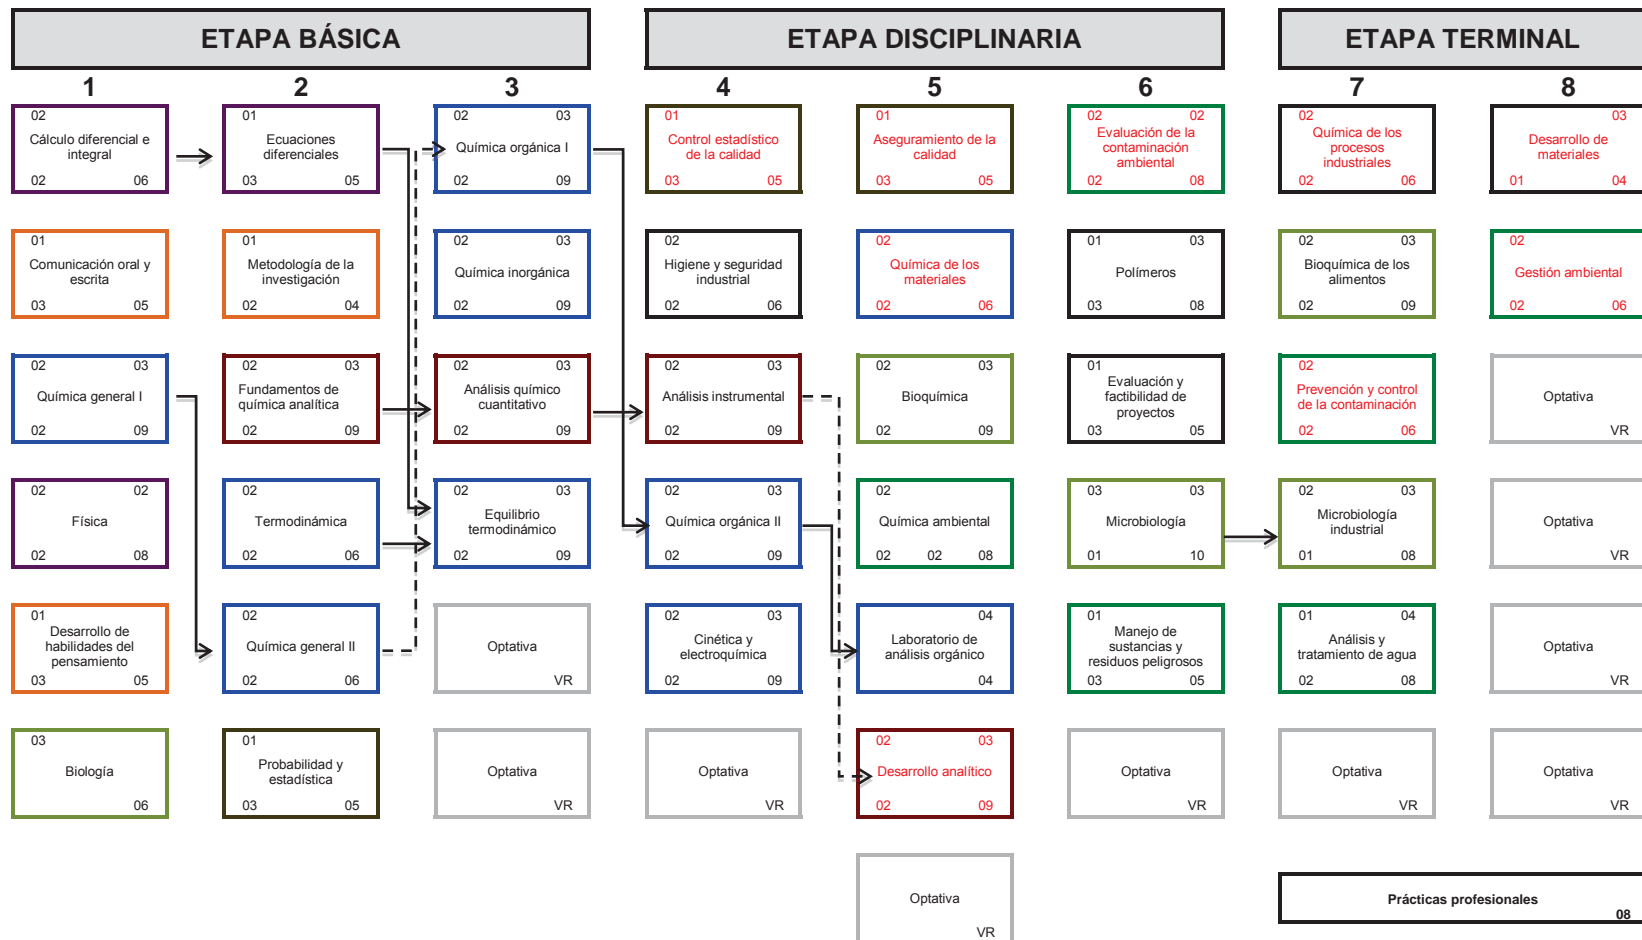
ETAPA BÁSICA

ETAPA DISCIPLINARIA

ETAPA TERMINAL

1

2

3

4

5

6

7

8

02 Cálculo diferencial e integral 02 06

01 Ecuaciones diferenciales 03 05

02 03 Química orgánica I 02 09

01 Control estadístico de la calidad 03 05

01 Aseguramiento de la calidad 03 05

02 02 Evaluación de la contaminación ambiental 02 08

02 Química de los procesos industriales 02 06

03 Desarrollo de materiales 01 04

01 Comunicación oral y escrita 03 05

01 Metodología de la investigación 02 04

02 03 Química inorgánica 02 09

02 Higiene y seguridad industrial 02 06

02 Química de los materiales 02 06

01 03 Polímeros 03 08

02 03 Bioquímica de los alimentos 02 09

02 Gestión ambiental 02 06

02 03 Química general I 02 09

02 03 Fundamentos de química analítica 02 09

02 03 Análisis químico cuantitativo 02 09

02 03 Análisis instrumental 02 09

02 03 Bioquímica 02 09

01 Evaluación y factibilidad de proyectos 03 05

02 Prevención y control de la contaminación 02 06

Optativa VR

02 02 Física 02 08

02 Termodinámica 02 06

02 03 Equilibrio termodinámico 02 09

02 03 Química orgánica II 02 09

02 Química ambiental 02 02 08

03 03 Microbiología 01 10

02 03 Microbiología industrial 01 08

Optativa VR

01 Desarrollo de habilidades del pensamiento 03 05

02 Química general II 02 06

Optativa VR

02 03 Cinética y electroquímica 02 09

04 Laboratorio de análisis orgánico 04

01 Manejo de sustancias y residuos peligrosos 03 05

01 04 Análisis y tratamiento de agua 02 08

Optativa VR

03 Biología 06

01 Probabilidad y estadística 03 05

Optativa VR

Optativa VR

02 03 Desarrollo analítico 02 09

Optativa VR

Optativa VR

Optativa VR

Optativa VR

Prácticas profesionales 08